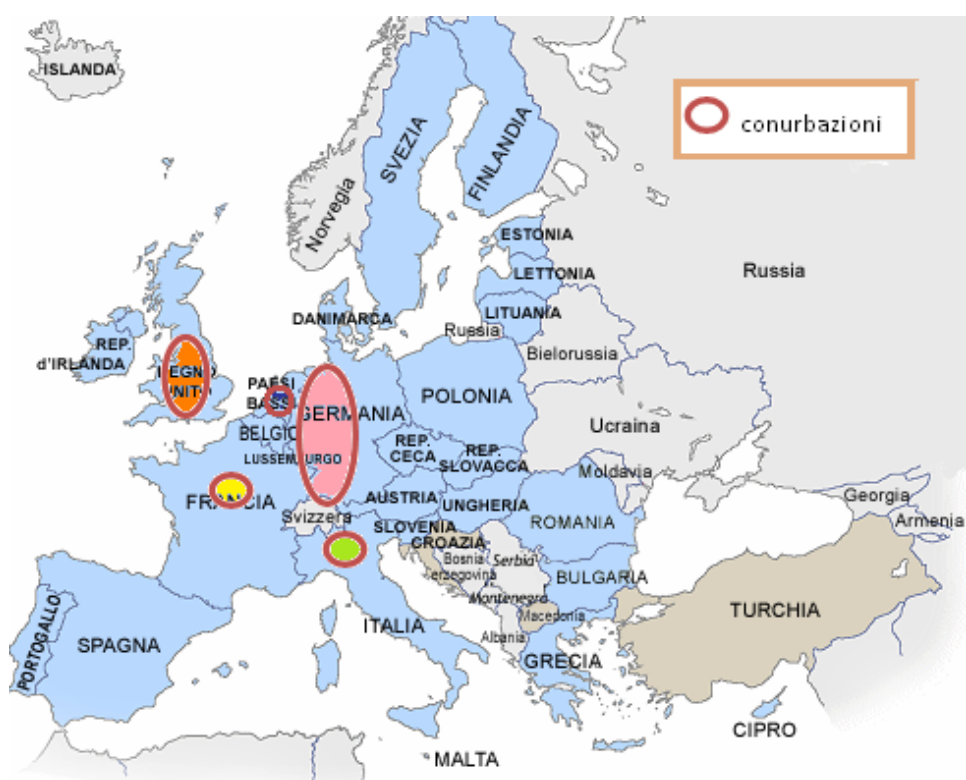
ISLANDA

conurbazioni

SVEZIA
FINLANDIA
Norvegia
ESTONIA
LETTONIA
Russia
LITUANIA
DANIMARCA
Russia
REP. d'IRLANDA
REGNO UNITO
PAESI BASSI
GERMANIA
POLONIA
Bielorussia
BELGIO
LUSSEMBURGO
REP. CECA
REP. SLOVACCA
Ucraina
Moldavia
FRANCIA
AUSTRIA
UNGHERIA
Svizzera
SLOVENIA
ROMANIA
Georgia
Armenia
CROAZIA
Bosnia Erzegovina
Serbia
Montenegro
BULGARIA
Macedonia
Albania
PORTOGALLO
SPAGNA
ITALIA
TURCHIA
GRECIA
CIPRO
MALTA